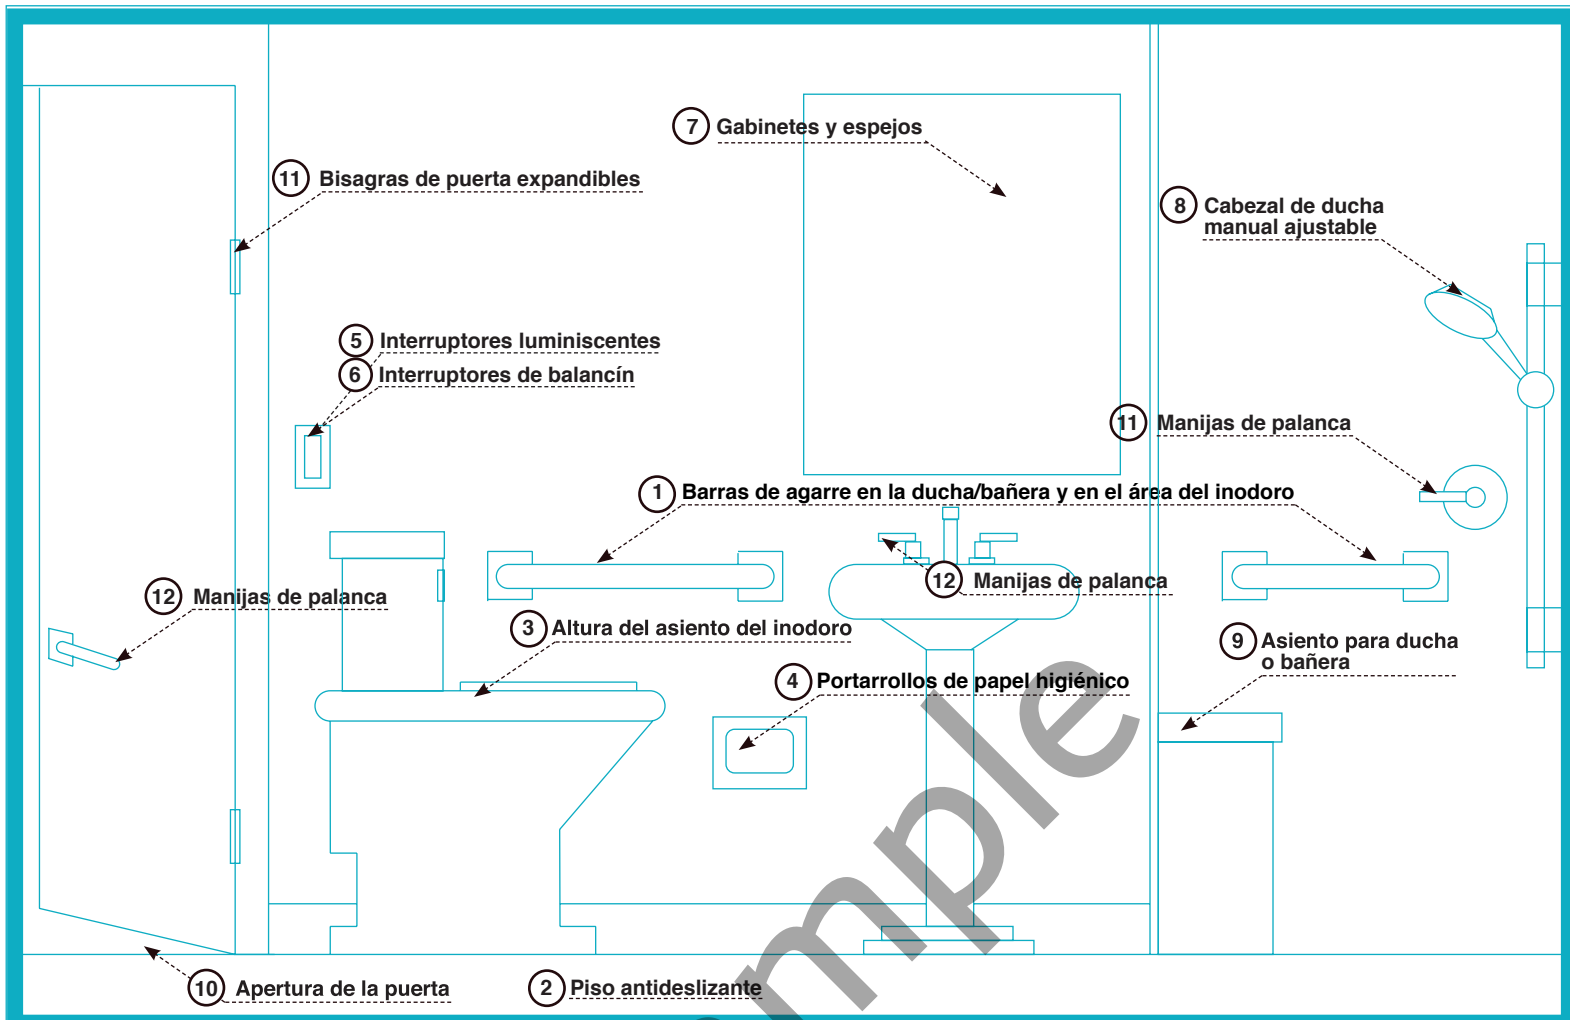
7 Gabinetes y espejos

11 Bisagras de puerta expandibles

8 Cabezal de ducha manual ajustable

5 Interruptores luminiscentes

6 Interruptores de balancín

11 Manijas de palanca

1 Barras de agarre en la ducha/bañera y en el área del inodoro

12 Manijas de palanca

12 Manijas de palanca

3 Altura del asiento del inodoro

9 Asiento para ducha o bañera

4 Portarrollos de papel higiénico

10 Apertura de la puerta

2 Piso antideslizante

mple